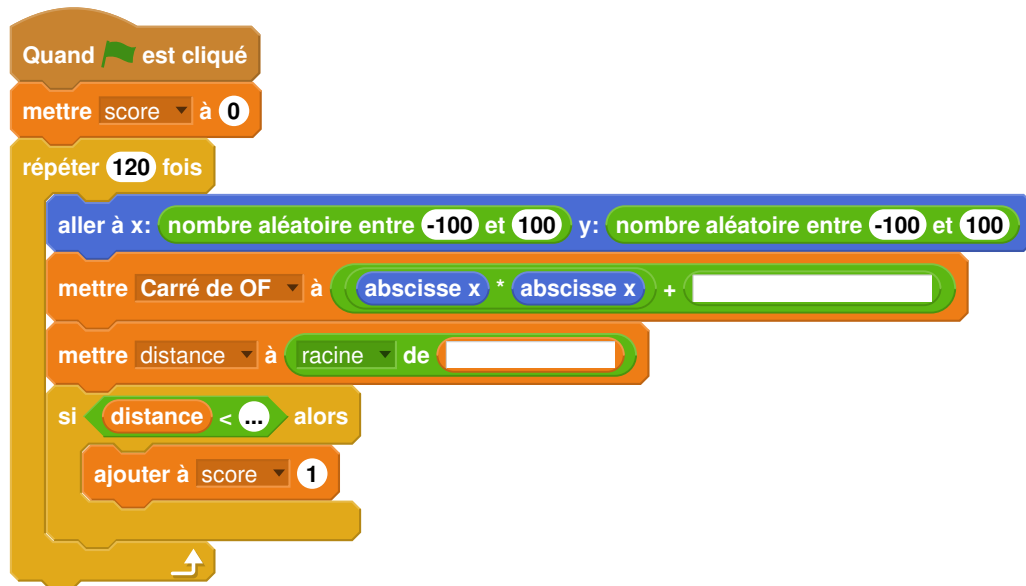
Quand est cliqué
mettre score à 0
répéter 120 fois
aller à x: nombre aléatoire entre -100 et 100 y: nombre aléatoire entre -100 et 100
mettre Carré de OF à abscisse x * abscisse x +
mettre distance à racine de
si distance < ... alors
ajouter à score 1